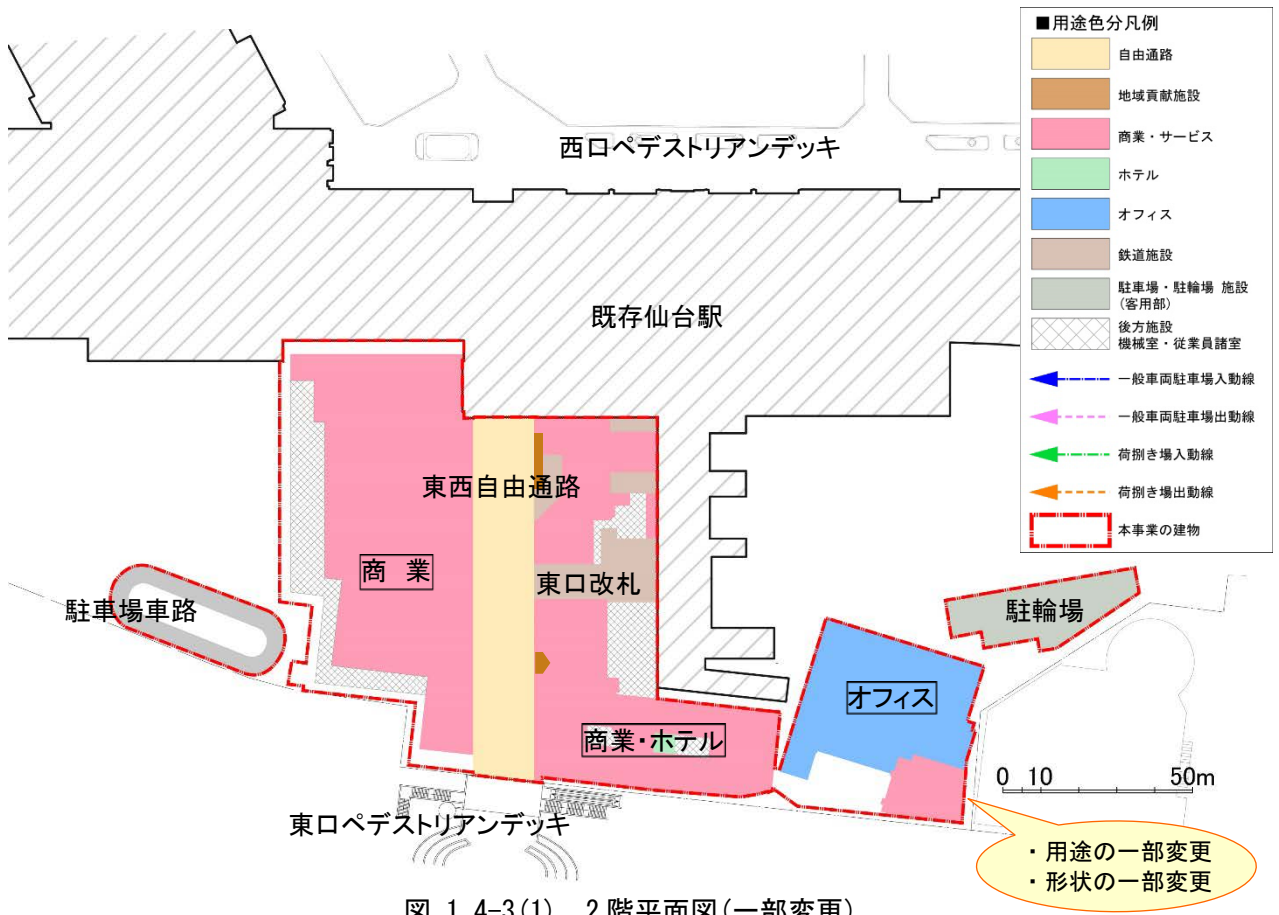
■用途色分凡例
自由通路
地域貢献施設
商業・サービス
ホテル
オフィス
鉄道施設
駐車場・駐輪場 施設（客用部）
後方施設 機械室・従業員諸室
一般車両駐車場入動線
一般車両駐車場出動線
荷捌き場入動線
荷捌き場出動線
本事業の建物

西口ペデストリアンデッキ

既存仙台駅

東西自由通路

商　業

東口改札

駐車場車路

駐輪場

オフィス

商業・ホテル

0 10 50m

東口ペデストリアンデッキ

・用途の一部変更
・形状の一部変更

図 1.4-3(1)　2階平面図(一部変更)